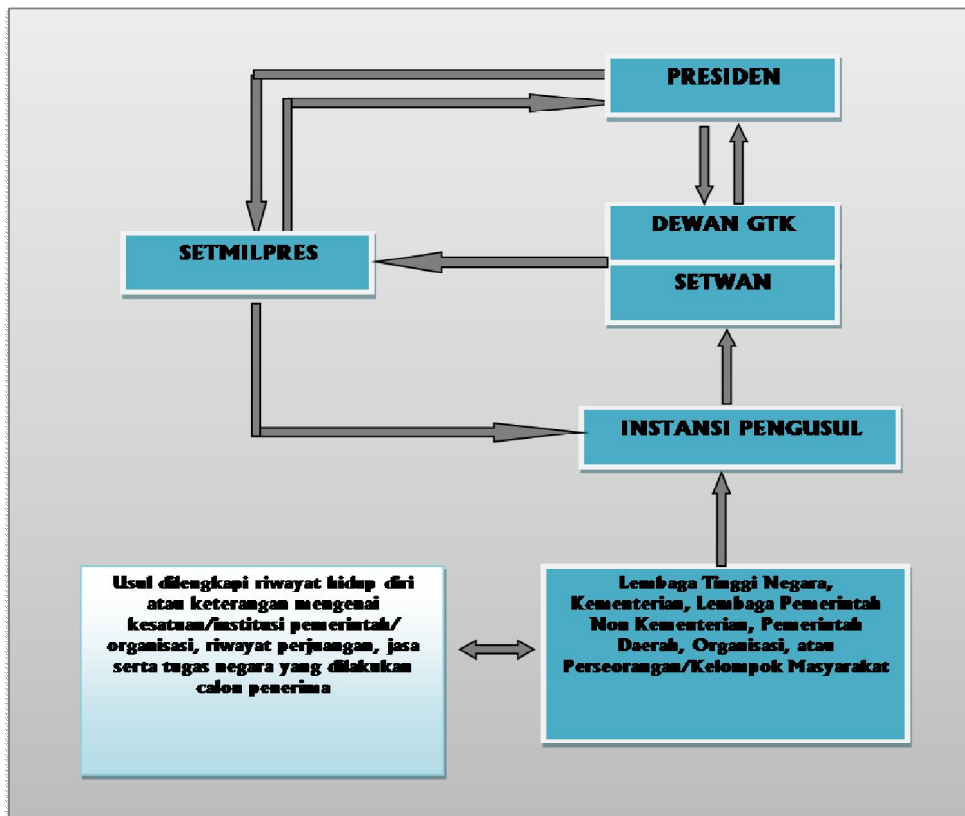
PRESIDEN

DEWAN GTK

SETWAN

SETMILPRES

INSTANSI PENGUSUL

Usul dilengkapi riwayat hidup diri atau keterangan mengenai kesatuan/institusi pemerintah/ organisasi, riwayat perjuangan, jasa serta tugas negara yang dilakukan calon penerima

Lembaga Tinggi Negara, Kementerian, Lembaga Pemerintah Non Kementerian, Pemerintah Daerah, Organisasi, atau Perseorangan/Kelompok Masyarakat